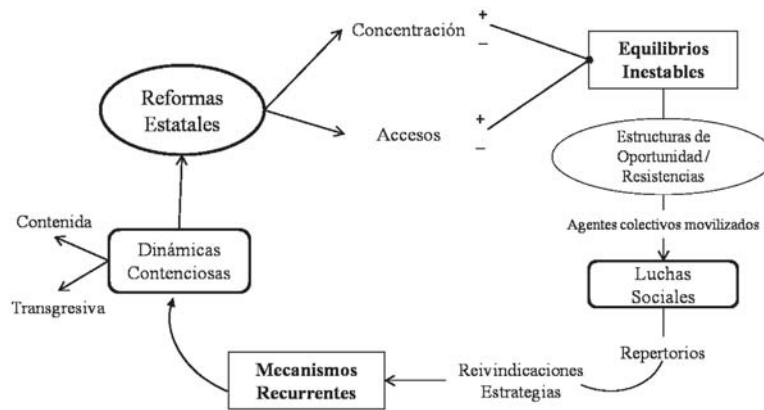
Reformas Estatales

Concentración
+
–

Accesos
+
–

Equilibrios Inestables

Estructuras de Oportunidad / Resistencias

Agentes colectivos movilizados

Luchas Sociales

Repertorios

Reivindicaciones Estrategias

Mecanismos Recurrentes

Dinámicas Contenciosas

Contenida

Transgresiva